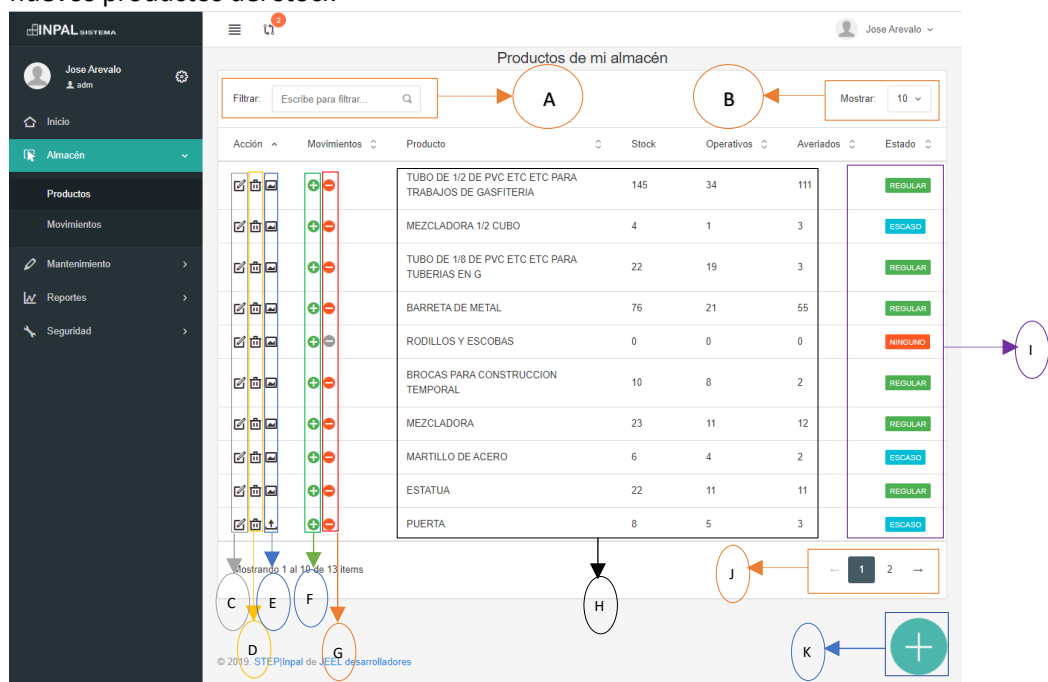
nuevos productos de stock

INPAL SISTEMA

Jose Arevalo
adm

Inicio
Almacén
Productos
Movimientos
Mantenimiento
Reportes
Seguridad

2

Jose Arevalo

Productos de mi almacén

Filtrar: Escribe para filtrar...

A

B

Mostrar: 10

| Acción | Movimientos | Producto | Stock | Operativos | Averiados | Estado |
|---|---|---|---|---|---|---|
| | | TUBO DE 1/2 DE PVC ETC ETC PARA TRABAJOS DE GASFITERIA | 145 | 34 | 111 | REGULAR |
| | | MEZCLADORA 1/2 CUBO | 4 | 1 | 3 | ESCASO |
| | | TUBO DE 1/8 DE PVC ETC ETC PARA TUBERIAS EN G | 22 | 19 | 3 | REGULAR |
| | | BARRETA DE METAL | 76 | 21 | 55 | REGULAR |
| | | RODILLOS Y ESCOBAS | 0 | 0 | 0 | NINGUNO |
| | | BROCAS PARA CONSTRUCCION TEMPORAL | 10 | 8 | 2 | REGULAR |
| | | MEZCLADORA | 23 | 11 | 12 | REGULAR |
| | | MARTILLO DE ACERO | 6 | 4 | 2 | ESCASO |
| | | ESTATUA | 22 | 11 | 11 | REGULAR |
| | | PUERTA | 8 | 5 | 3 | ESCASO |

I

Mostrando 1 al 10 de 13 items

J

← 1 2 →

C E F H

D G K

© 2019. STEP|Inpal de JEEL desarrolladores